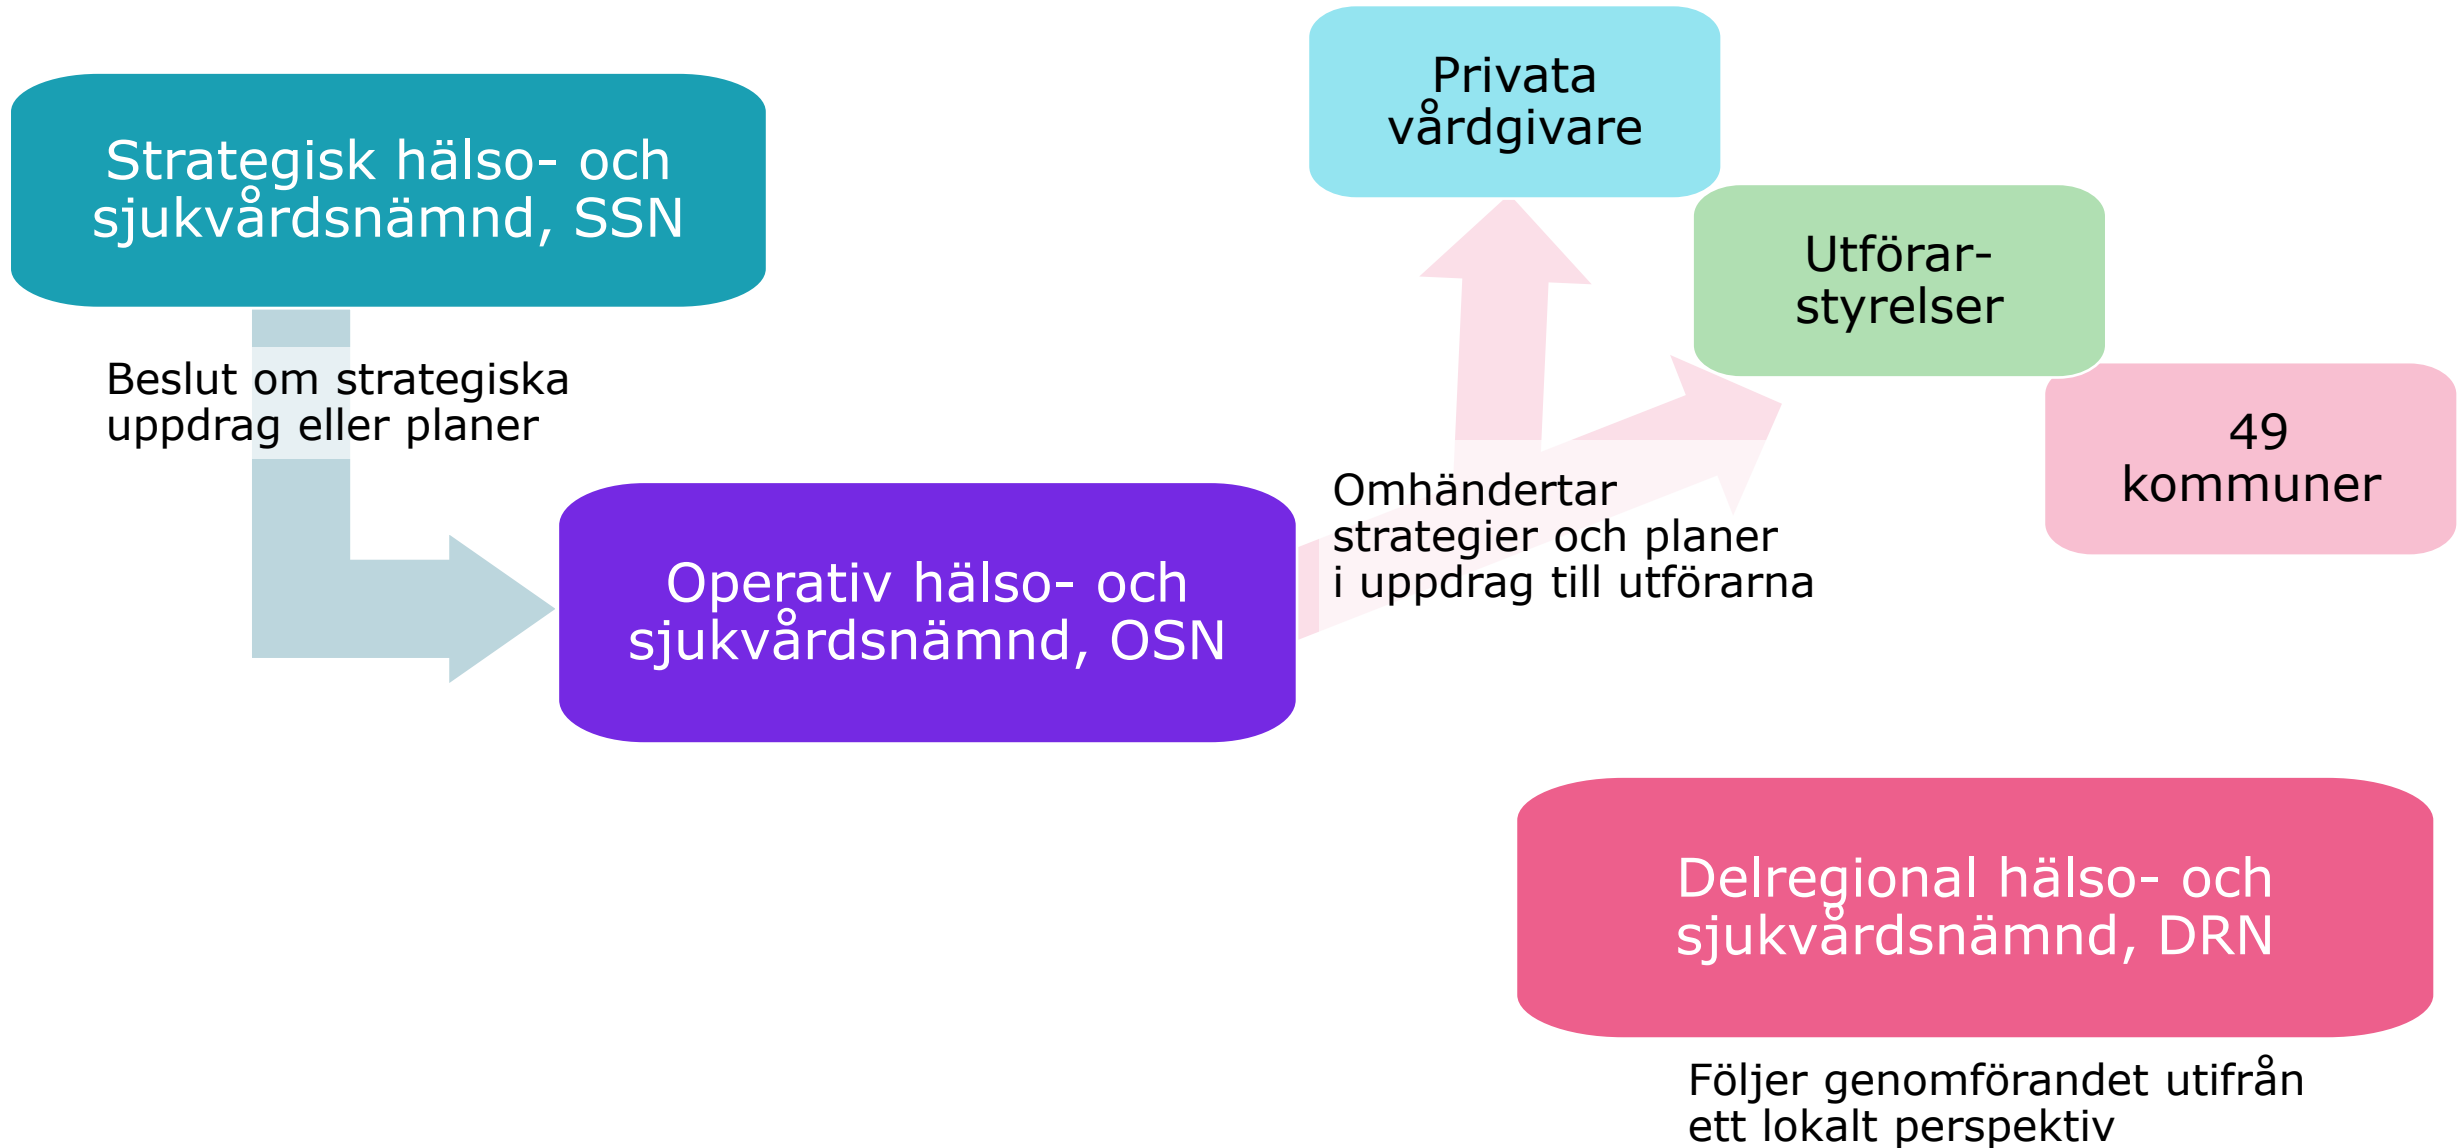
Strategisk hälso- och sjukvårdsnämnd, SSN

Beslut om strategiska uppdrag eller planer

Operativ hälso- och sjukvårdsnämnd, OSN

Privata vårdgivare

Utförar-styrelser

49 kommuner

Omhändertar strategier och planer i uppdrag till utförarna

Delregional hälso- och sjukvårdsnämnd, DRN

Följer genomförandet utifrån ett lokalt perspektiv